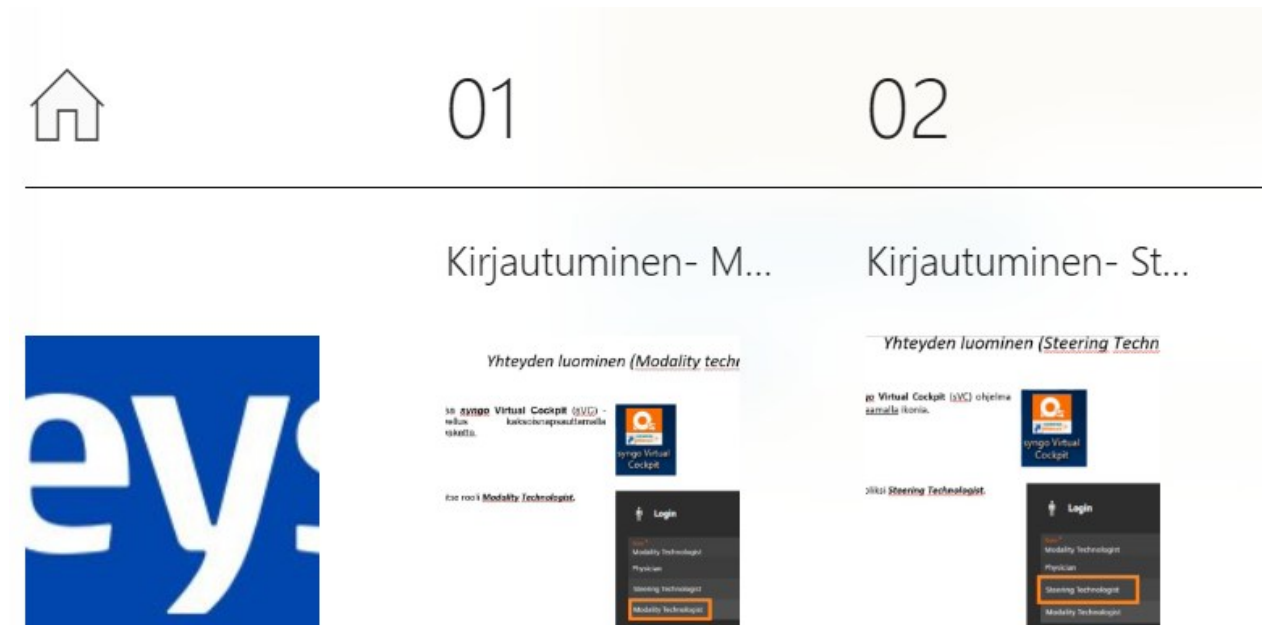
01

02

Kirjautuminen- M...

Kirjautuminen- St...

eys

Yhteyden luominen (Modality techn

sa syngo Virtual Cockpit (sVC) - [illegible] kaksoisnapsauttamalla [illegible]

syngo Virtual Cockpit

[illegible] rooli Modality Technologist.

Login

Modality Technologist

Physician

Steering Technologist

Modality Technologist

Yhteyden luominen (Steering Techn

go Virtual Cockpit (sVC) ohjelma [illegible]amalla ikonia.

syngo Virtual Cockpit

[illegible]oliksi Steering Technologist.

Login

Modality Technologist

Physician

Steering Technologist

Modality Technologist